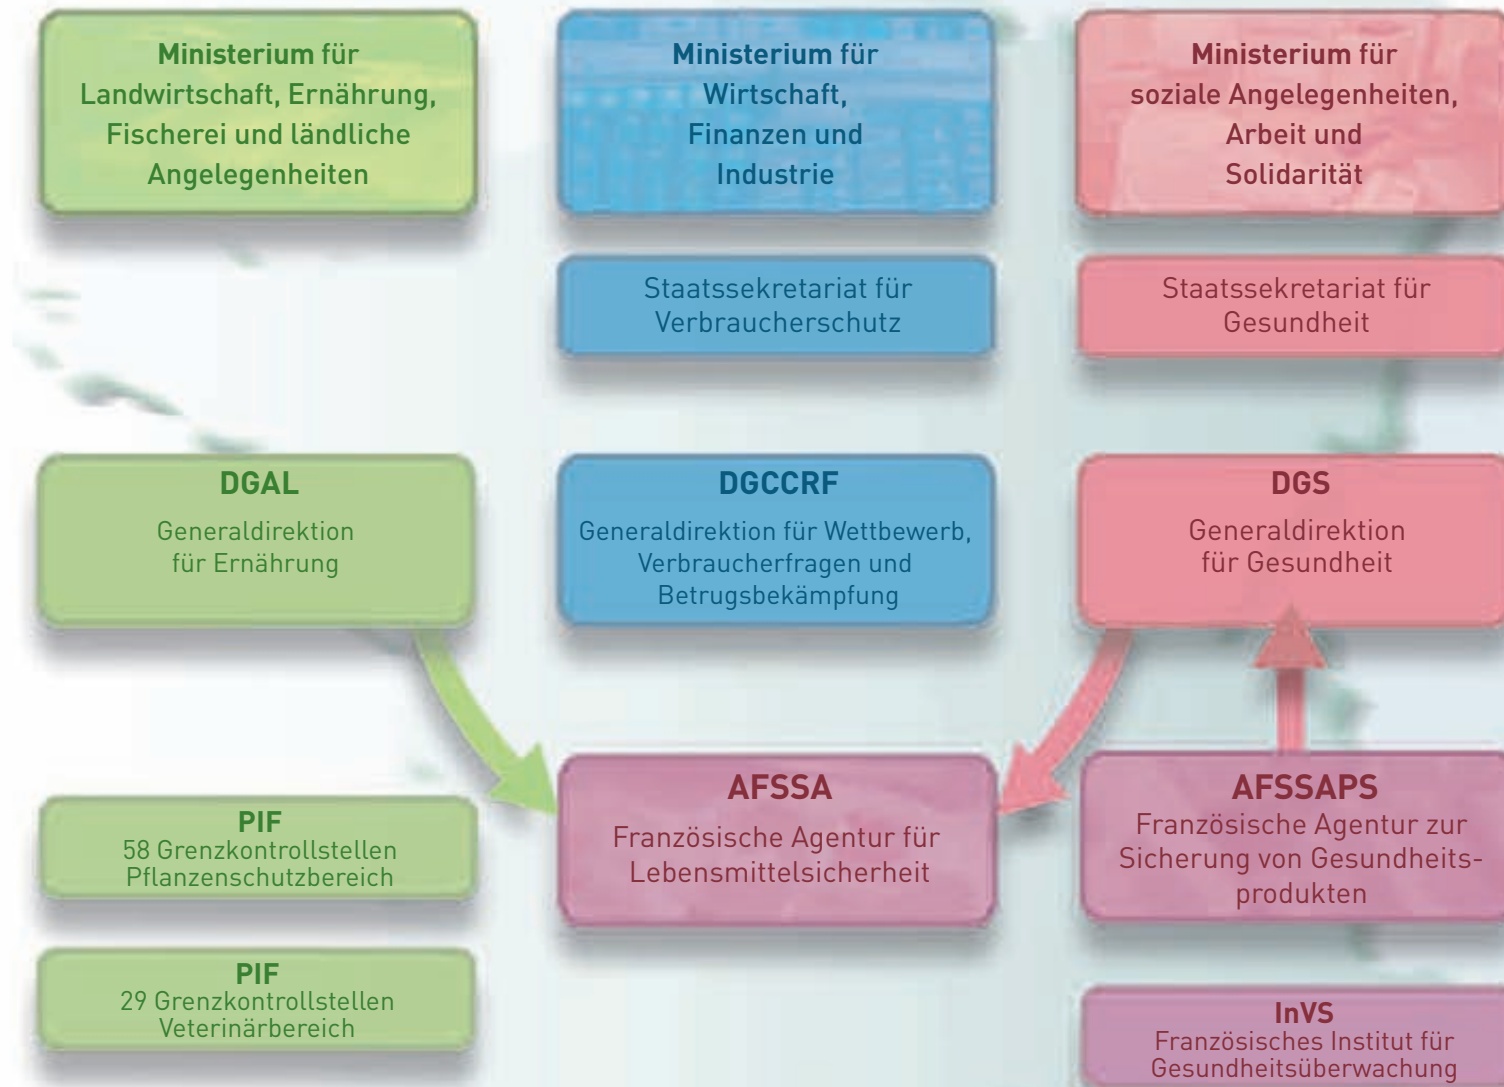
Ministerium für Landwirtschaft, Ernährung, Fischerei und ländliche Angelegenheiten

Ministerium für Wirtschaft, Finanzen und Industrie

Ministerium für soziale Angelegenheiten, Arbeit und Solidarität

Staatssekretariat für Verbraucherschutz

Staatssekretariat für Gesundheit

DGAL
Generaldirektion für Ernährung

DGCCRF
Generaldirektion für Wettbewerb, Verbraucherfragen und Betrugsbekämpfung

DGS
Generaldirektion für Gesundheit

PIF
58 Grenzkontrollstellen Pflanzenschutzbereich

AFSSA
Französische Agentur für Lebensmittelsicherheit

AFSSAPS
Französische Agentur zur Sicherung von Gesundheitsprodukten

PIF
29 Grenzkontrollstellen Veterinärbereich

InVS
Französisches Institut für Gesundheitsüberwachung